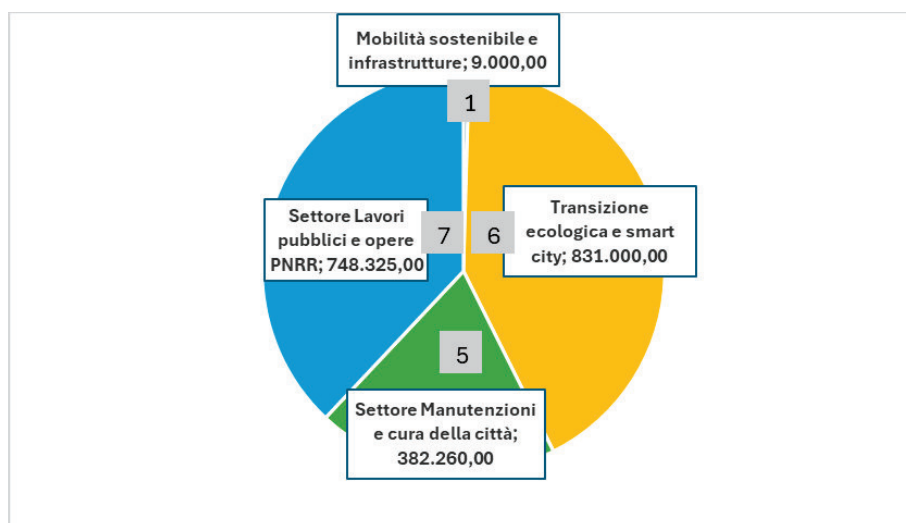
Mobilità sostenibile e infrastrutture; 9.000,00

1

Settore Lavori pubblici e opere PNRR; 748.325,00

7

6

Transizione ecologica e smart city; 831.000,00

5

Settore Manutenzioni e cura della città; 382.260,00